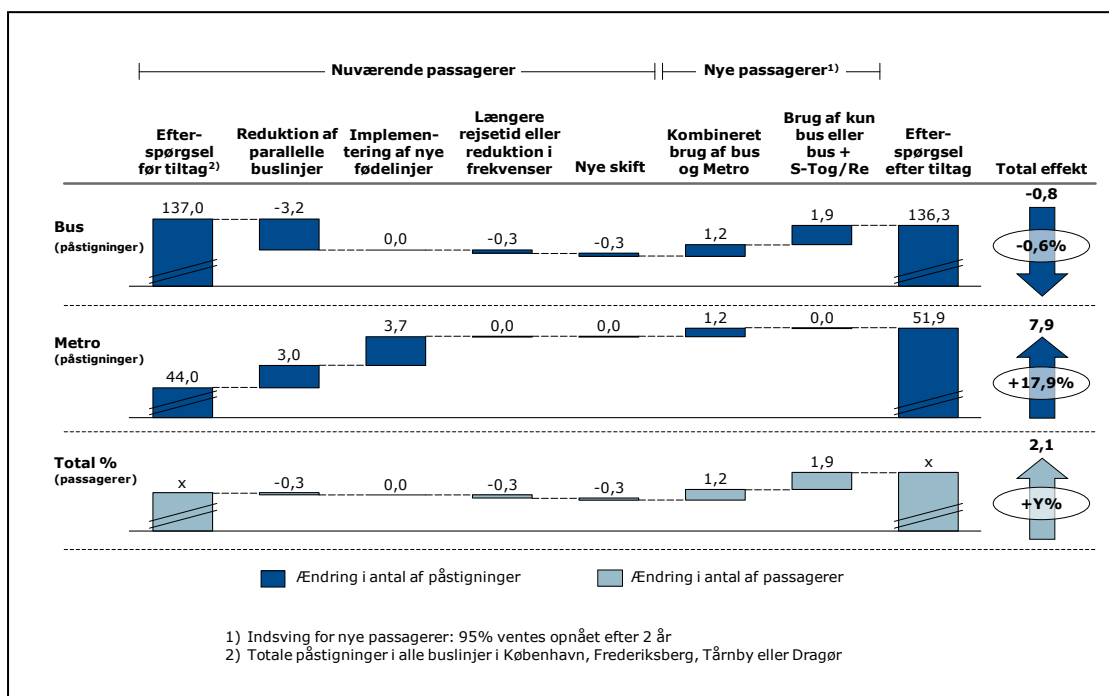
Nuværende passagerer

Nye passagerer$^{1)}$

| | Efterspørgsel før tiltag$^{2)}$ | Reduktion af parallelle buslinjer | Implementering af nye fødelinjer | Længere rejsetid eller reduktion i frekvenser | Nye skift | Kombineret brug af bus og Metro | Brug af kun bus eller bus + S-Tog/Re | Efterspørgsel efter tiltag | Total effekt |
|---|---|---|---|---|---|---|---|---|---|
| Bus (påstigninger) | 137,0 | -3,2 | 0,0 | -0,3 | -0,3 | 1,2 | 1,9 | 136,3 | -0,8 -0,6% |
| Metro (påstigninger) | 44,0 | 3,0 | 3,7 | 0,0 | 0,0 | 1,2 | 0,0 | 51,9 | 7,9 +17,9% |
| Total % (passagerer) | x | -0,3 | 0,0 | -0,3 | -0,3 | 1,2 | 1,9 | x | 2,1 +Y% |

Ændring i antal af påstigninger

Ændring i antal af passagerer

1) Indsving for nye passagerer: 95% ventes opnået efter 2 år
2) Totale påstigninger i alle buslinjer i København, Frederiksberg, Tårnby eller Dragør